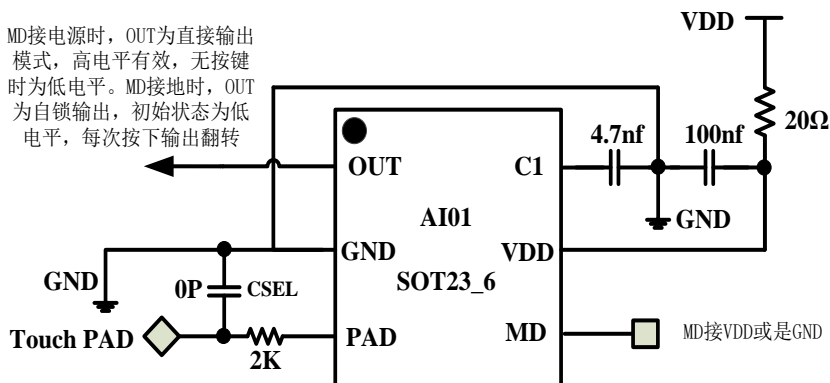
MD接电源时，OUT为直接输出模式，高电平有效，无按键时为低电平。MD接地时，OUT为自锁输出，初始状态为低电平，每次按下输出翻转

VDD

20Ω

4.7nf

100nf

OUT

C1

GND

AI01

GND

VDD

GND

SOT23_6

0P

CSEL

Touch PAD

PAD

MD

MD接VDD或是GND

2K